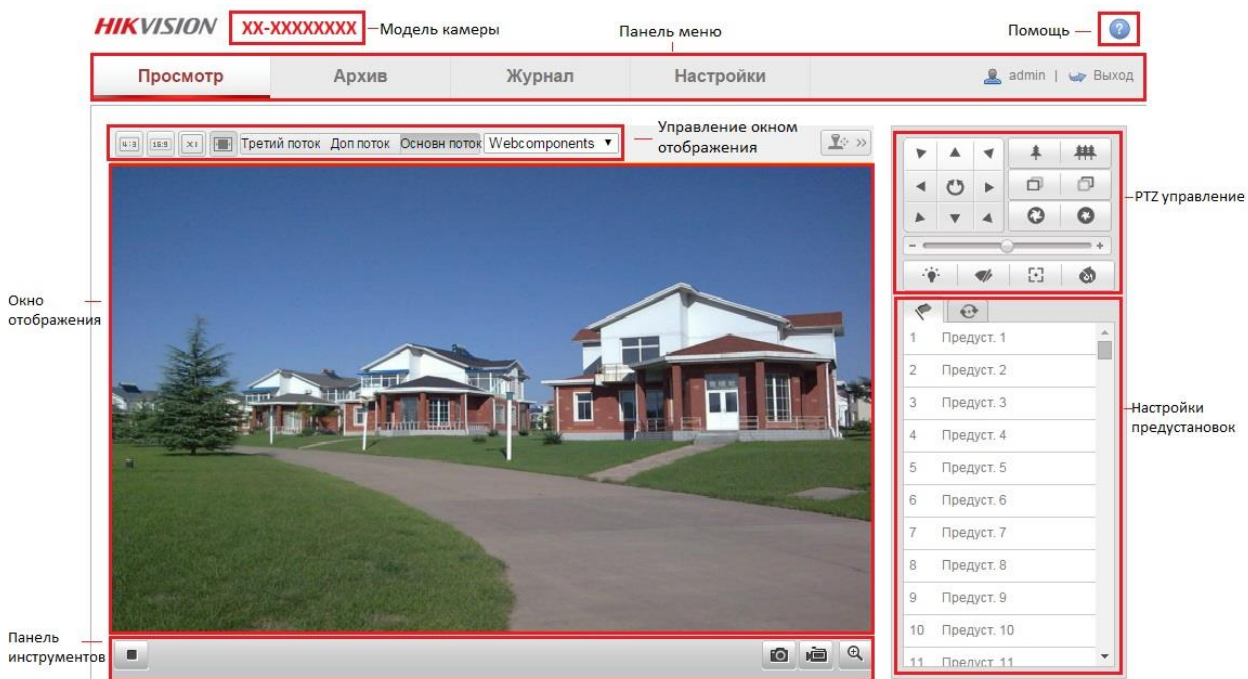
HIKVISION XX-XXXXXXXX —Модель камеры

Панель меню

Помощь — ?

Просмотр | Архив | Журнал | Настройки | admin | Выход

4:3 16:9 X1 Третий поток Доп поток Основн поток Webcomponents ▼

Управление окном отображения

PTZ управление

Окно отображения

1 Предуст. 1
2 Предуст. 2
3 Предуст. 3
4 Предуст. 4
5 Предуст. 5
6 Предуст. 6
7 Предуст. 7
8 Предуст. 8
9 Предуст. 9
10 Предуст. 10
11 Предуст. 11

Настройки предустановок

Панель инструментов